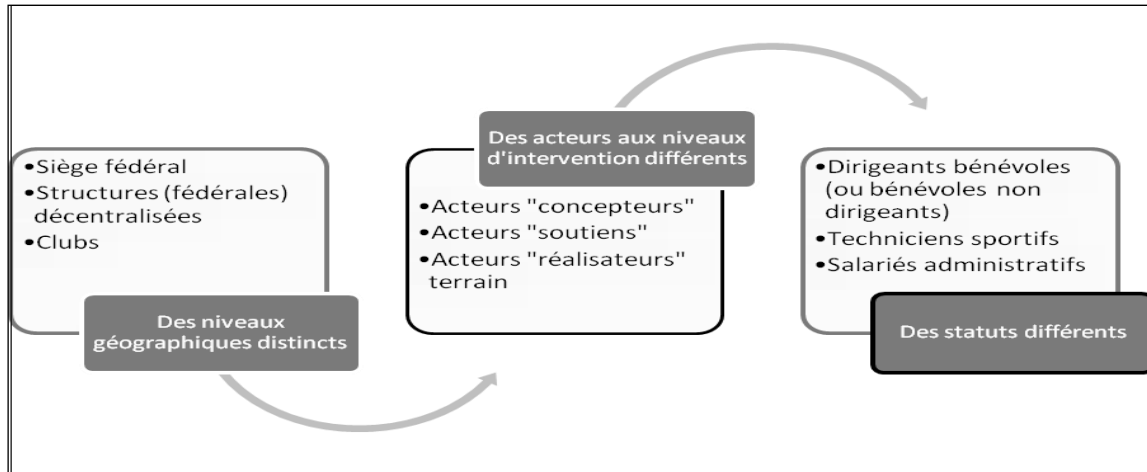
•Siège fédéral
•Structures (fédérales) décentralisées
•Clubs

Des niveaux géographiques distincts

Des acteurs aux niveaux d'intervention différents

•Acteurs "concepteurs"
•Acteurs "soutiens"
•Acteurs "réalisateurs" terrain

•Dirigeants bénévoles (ou bénévoles non dirigeants)
•Techniciens sportifs
•Salariés administratifs

Des statuts différents